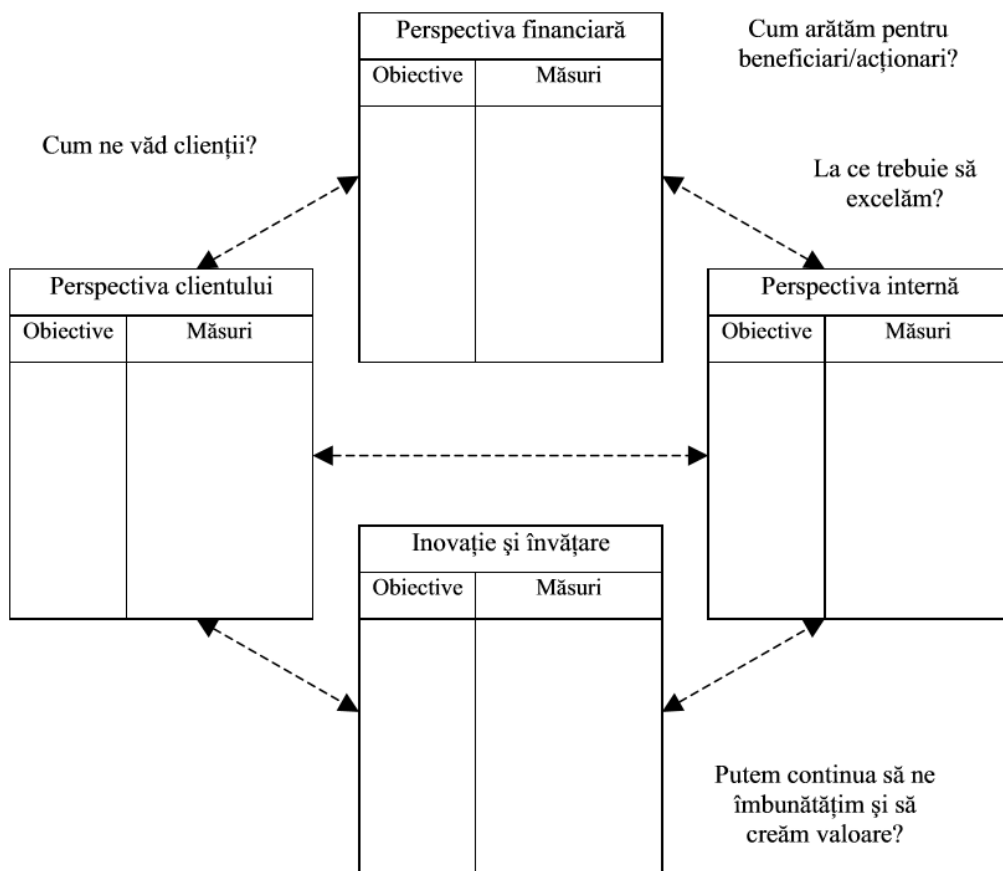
Perspectiva financiară

| Obiective | Măsuri |
|---|---|

Cum arătăm pentru beneficiari/acționari?

Cum ne văd clienții?

La ce trebuie să excelăm?

Perspectiva clientului

| Obiective | Măsuri |
|---|---|

Perspectiva internă

| Obiective | Măsuri |
|---|---|

Inovație şi învățare

| Obiective | Măsuri |
|---|---|

Putem continua să ne îmbunătățim şi să creăm valoare?